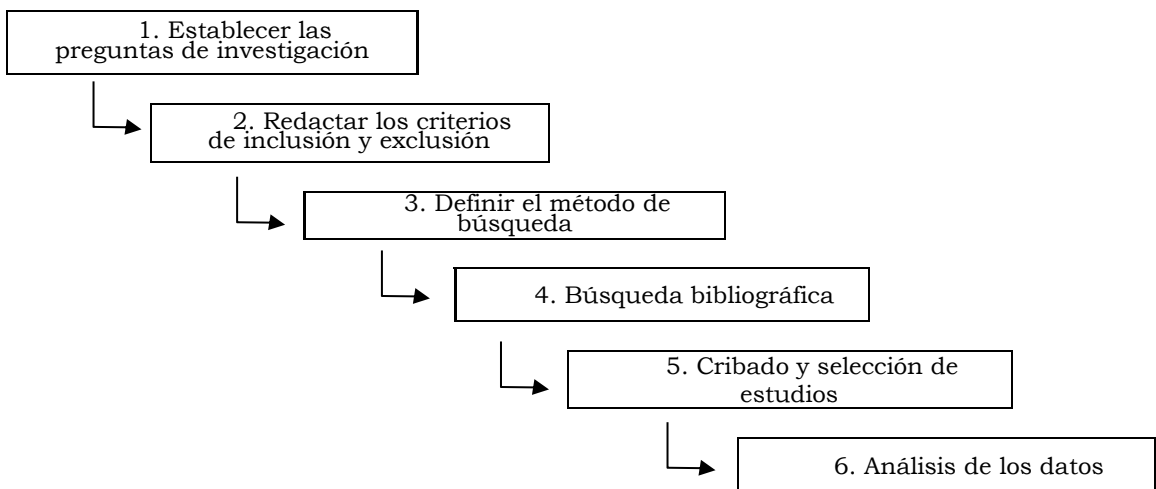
1. Establecer las preguntas de investigación

2. Redactar los criterios de inclusión y exclusión

3. Definir el método de búsqueda

4. Búsqueda bibliográfica

5. Cribado y selección de estudios

6. Análisis de los datos